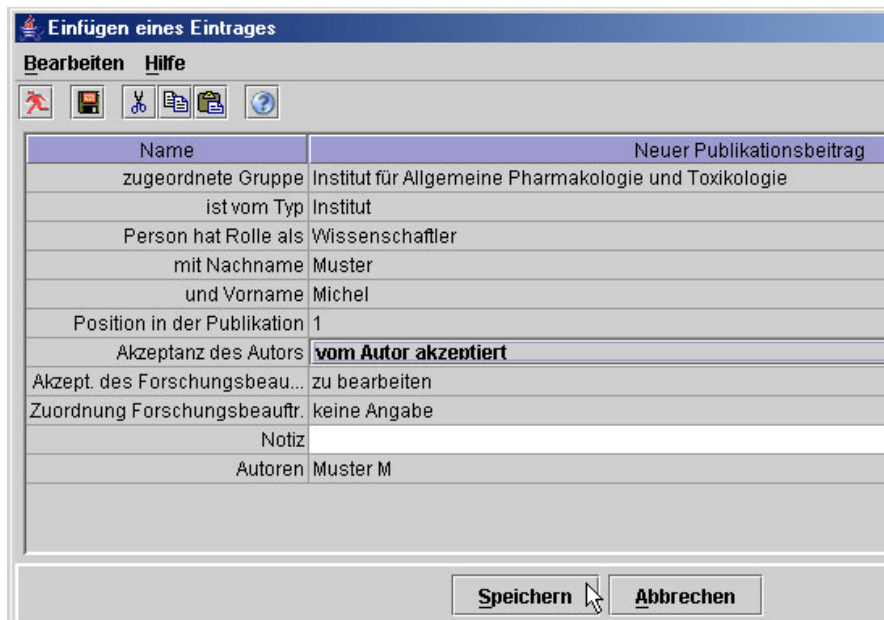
Einfügen eines Eintrages

Bearbeiten Hilfe

| Name | Neuer Publikationsbeitrag |
|---|---|
| zugeordnete Gruppe | Institut für Allgemeine Pharmakologie und Toxikologie |
| ist vom Typ | Institut |
| Person hat Rolle als | Wissenschaftler |
| mit Nachname | Muster |
| und Vorname | Michel |
| Position in der Publikation | 1 |
| Akzeptanz des Autors | vom Autor akzeptiert |
| Akzept. des Forschungsbeau... | zu bearbeiten |
| Zuordnung Forschungsbeauftr. | keine Angabe |
| Notiz | |
| Autoren | Muster M |

Speichern Abbrechen